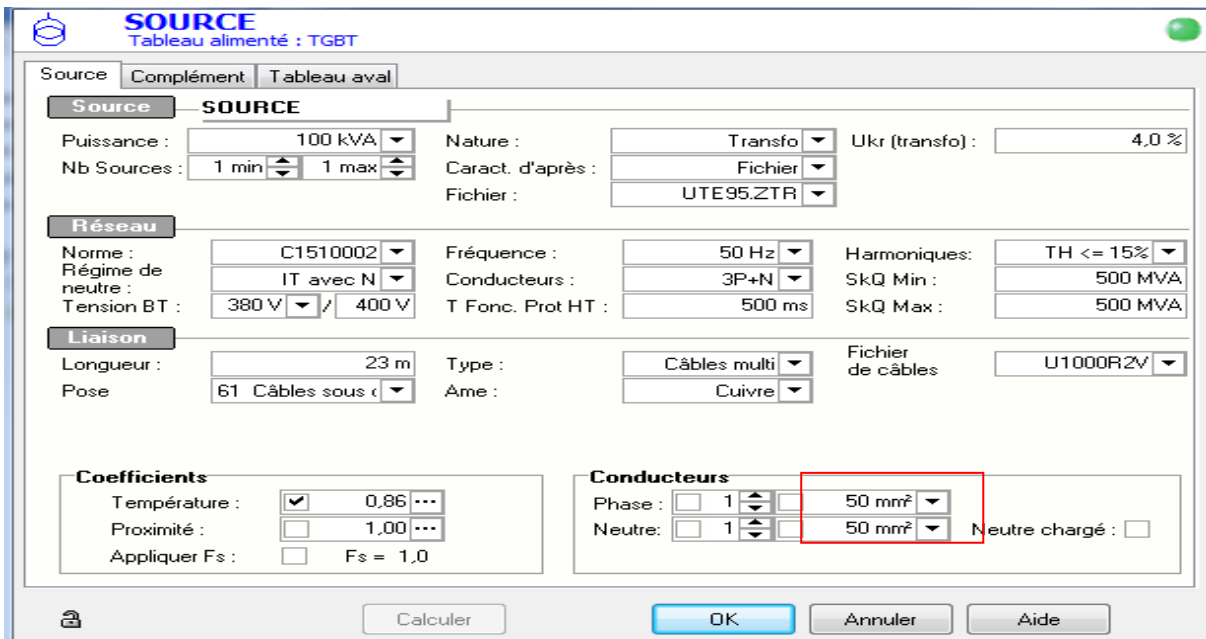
SOURCE
Tableau alimenté : TGBT

Source | Complément | Tableau aval

Source SOURCE

Puissance : 100 kVA
Nb Sources : 1 min 1 max
Nature : Transfo
Caract. d'après : Fichier
Fichier : UTE95.ZTR
Ukr (transfo) : 4,0 %

Réseau

Norme : C1510002
Régime de neutre : IT avec N
Tension BT : 380 V / 400 V
Fréquence : 50 Hz
Conducteurs : 3P+N
T Fonc. Prot HT : 500 ms
Harmoniques: TH <= 15%
SkQ Min : 500 MVA
SkQ Max : 500 MVA

Liaison

Longueur : 23 m
Pose 61 Câbles sous c
Type : Câbles multi
Ame : Cuivre
Fichier de câbles U1000R2V

Coefficients
Température : 0,86 ...
Proximité : 1,00 ...
Appliquer Fs : Fs = 1,0

Conducteurs
Phase : 1 50 mm²
Neutre: 1 50 mm²
Neutre chargé :

Calculer OK Annuler Aide